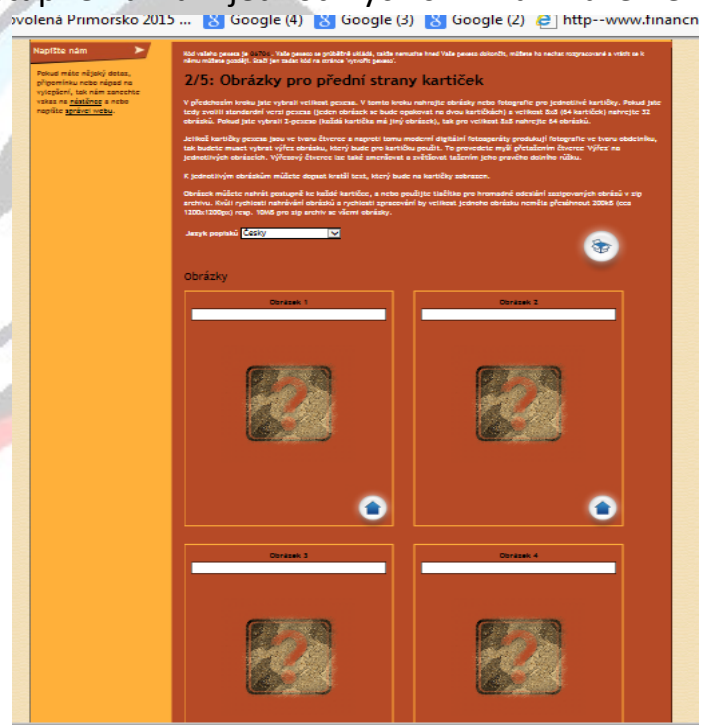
ovolená Primorsko 2015 ... Google (4) Google (3) Google (2) http--www.financn

Napište nám

Pokud máte nějaký dotaz, připomínku nebo nápad na vylepšení, tak nám zanechte vzkaz na nástěnce a nebo napište správci webu.

Kód vašeho pexesa je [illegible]. Vaše pexeso se průběžně ukládá, takže nemusíte hned Vaše pexeso dokončit, můžete ho nechat rozpracované a vrátit se k němu můžete později. Stačí jen zadat kód na stránce 'vytvořit pexeso'.

2/5: Obrázky pro přední strany kartiček

V předchozím kroku jste vybrali velikost pexesa. V tomto kroku nahrajte obrázky nebo fotografie pro jednotlivé kartičky. Pokud jste tedy zvolili standardní verzi pexesa (jeden obrázek se bude opakovat na dvou kartičkách) a velikost 8x8 (64 kartiček) nahrajte 32 obrázků. Pokud jste vybrali 2-pexeso (každá kartička má jiný obrázek), tak pro velikost 8x8 nahrajte 64 obrázků.

Jelikož kartičky pexesa jsou ve tvaru čtverce a naproti tomu moderní digitální fotoaparáty produkují fotografie ve tvaru obdélníku, tak budete muset vybrat výřez obrázku, který bude pro kartičku použit. To provedete myší přetažením čtverce 'Výřez' na jednotlivých obrázcích. Výřezový čtverec lze také zmenšovat a zvětšovat tažením jeho pravého dolního růžku.

K jednotlivým obrázkům můžete dopsat krátký text, který bude na kartičky zobrazen.

Obrázek můžete nahrát postupně ke každé kartičce, a nebo použijte tlačítko pro hromadné odeslání zazipovaných obrázků v zip archivu. Kvůli rychlosti nahrávání obrázků a rychlosti zpracování by velikost jednoho obrázku neměla přesáhnout 200kB (cca 1200x1200px) resp. 10MB pro zip archiv se všemi obrázky.

Jazyk popisků Česky

Obrázky

Obrázek 1

Obrázek 2

Obrázek 3

Obrázek 4